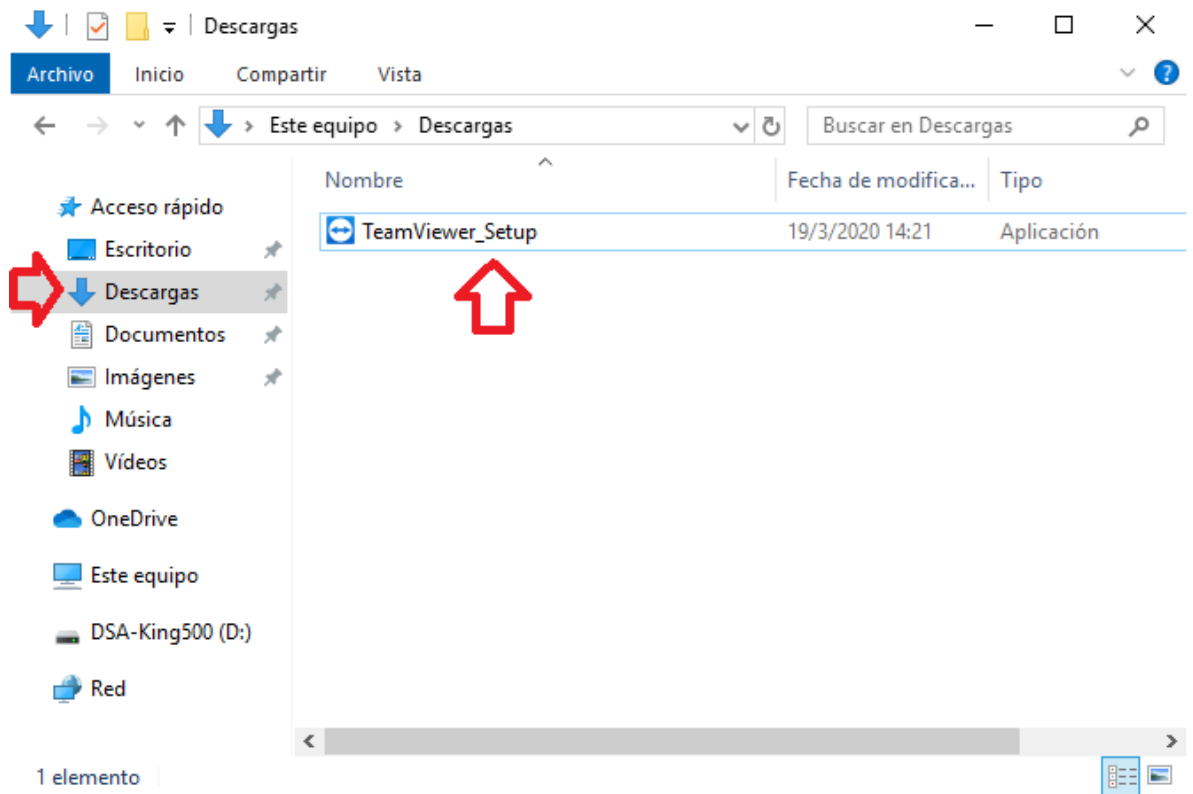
Descargas

Archivo Inicio Compartir Vista

Este equipo > Descargas

Buscar en Descargas

Acceso rápido
Escritorio
Descargas
Documentos
Imágenes
Música
Vídeos
OneDrive
Este equipo
DSA-King500 (D:)
Red

| Nombre | Fecha de modifica... | Tipo |
|---|---|---|
| TeamViewer_Setup | 19/3/2020 14:21 | Aplicación |

1 elemento